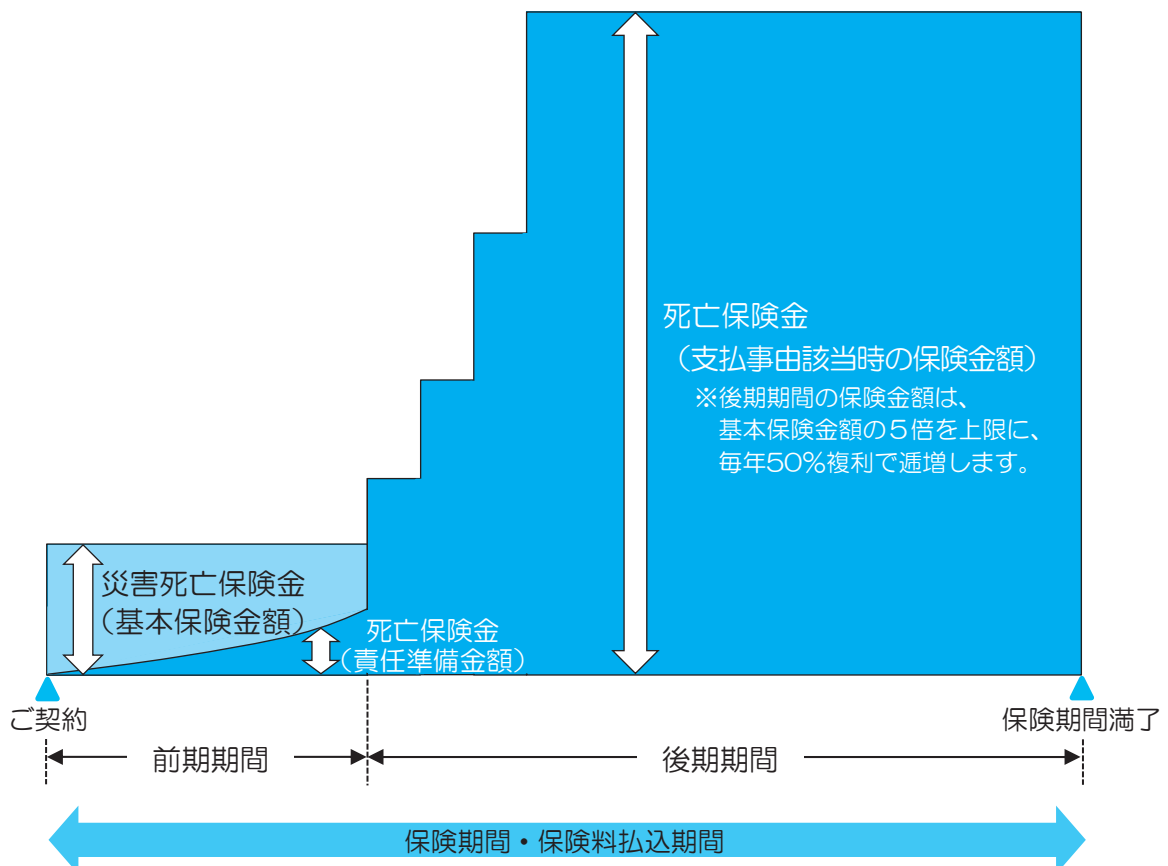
死亡保険金
（支払事由該当時の保険金額）
※後期期間の保険金額は、
基本保険金額の５倍を上限に、
毎年50%複利で逓増します。

災害死亡保険金
（基本保険金額）

死亡保険金
（責任準備金額）

ご契約

保険期間満了

前期期間

後期期間

保険期間・保険料払込期間